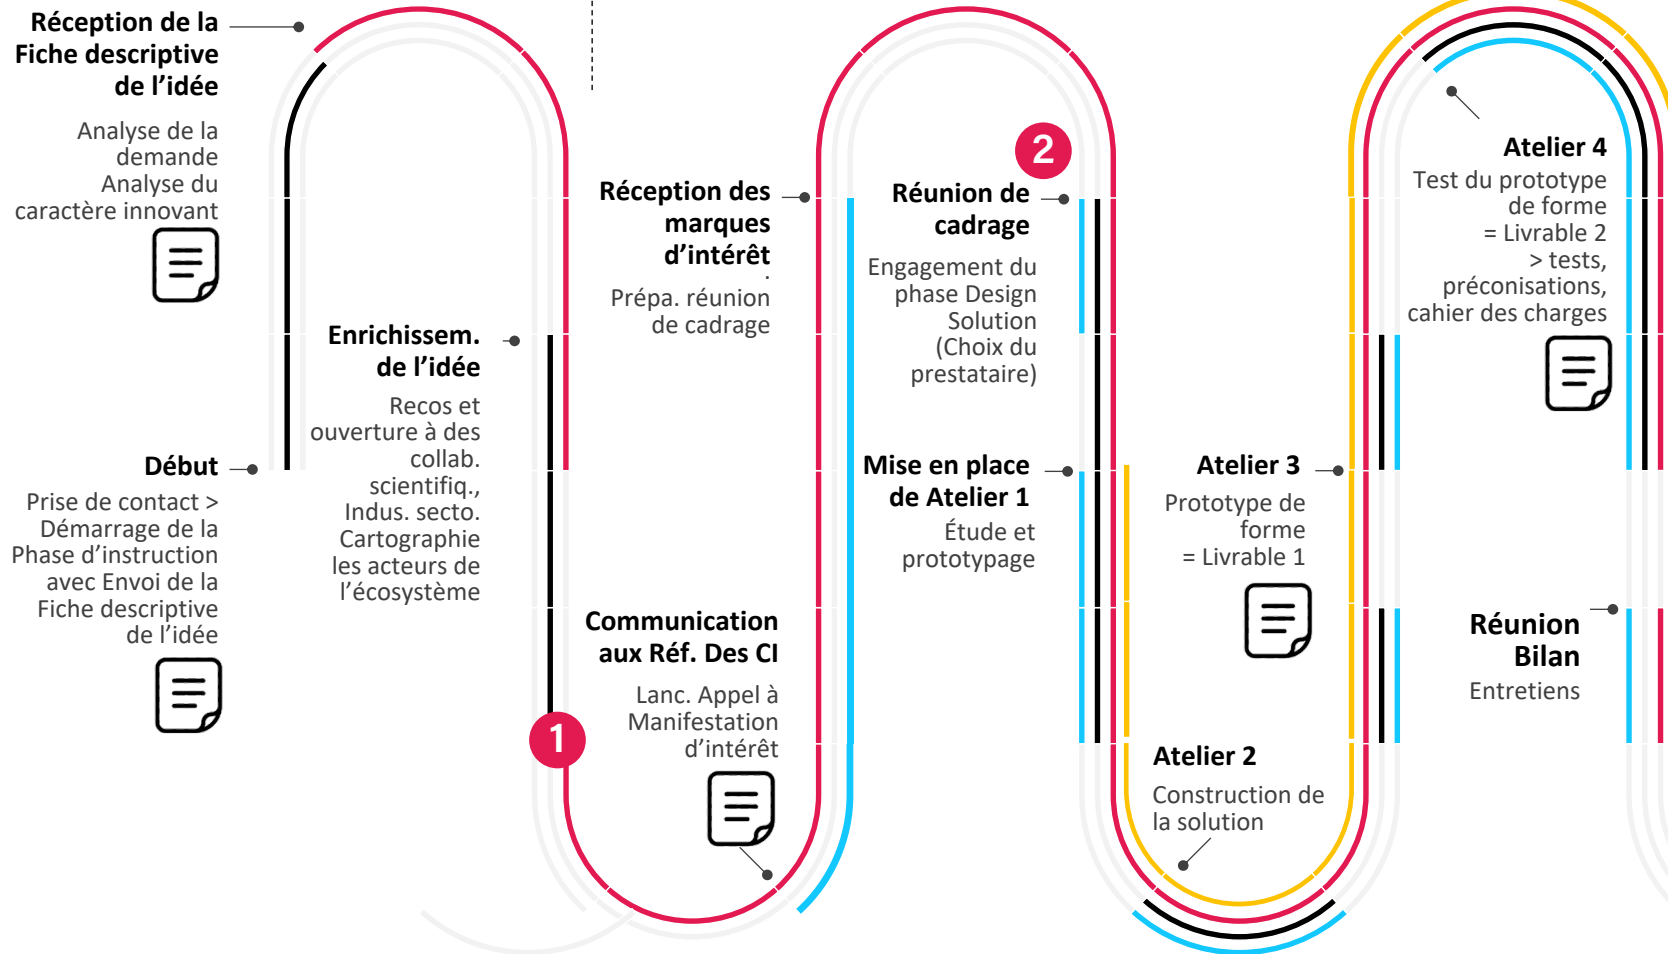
Réception de la Fiche descriptive de l'idée

Analyse de la demande
Analyse du caractère innovant

Début

Prise de contact > Démarrage de la Phase d'instruction avec Envoi de la Fiche descriptive de l'idée

Enrichissem. de l'idée

Recos et ouverture à des collab. scientifiq., Indus. secto. Cartographie les acteurs de l'écosystème

Réception des marques d'intérêt

Prépa. réunion de cadrage

Communication aux Réf. Des CI

Lanc. Appel à Manifestation d'intérêt

1

2

Réunion de cadrage

Engagement du phase Design Solution (Choix du prestataire)

Mise en place de Atelier 1

Étude et prototypage

Atelier 2

Construction de la solution

Atelier 3

Prototype de forme = Livrable 1

Atelier 4

Test du prototype de forme = Livrable 2 > tests, préconisations, cahier des charges

Réunion Bilan

Entretiens